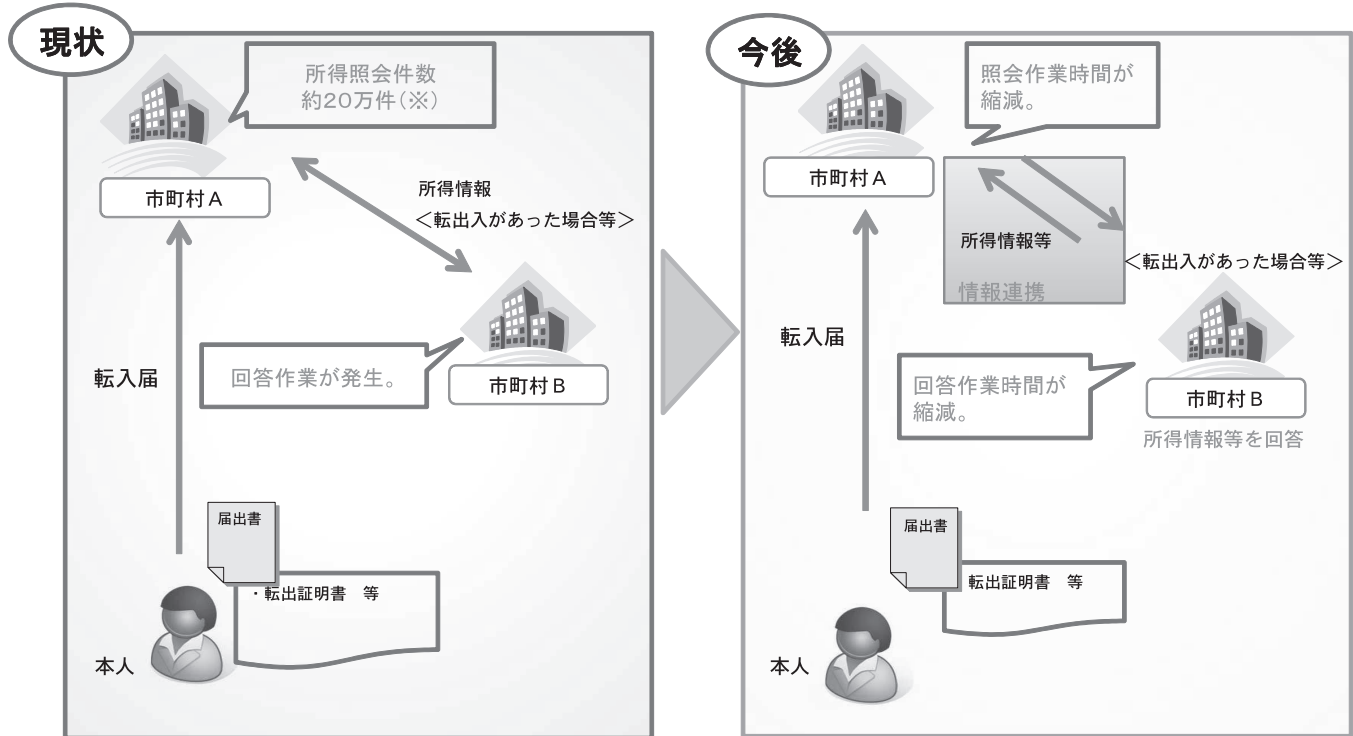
現状

所得照会件数
約20万件(※)

市町村A

所得情報
<転出入があった場合等>

回答作業が発生。

市町村B

転入届

届出書

・転出証明書　等

本人

今後

照会作業時間が
縮減。

市町村A

所得情報等

情報連携

<転出入があった場合等>

転入届

回答作業時間が
縮減。

市町村B

所得情報等を回答

届出書

転出証明書　等

本人